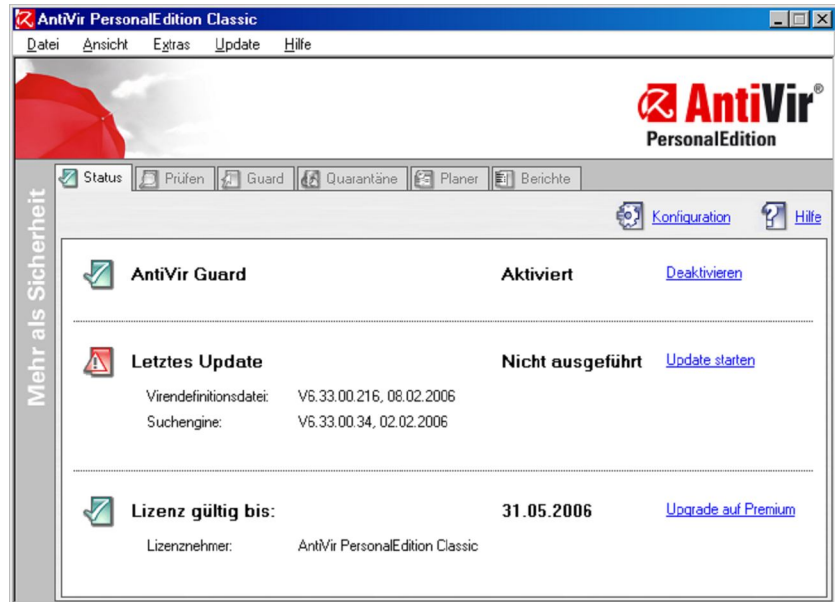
AntiVir PersonalEdition Classic

Datei Ansicht Extras Update Hilfe

AntiVir®
PersonalEdition

Mehr als Sicherheit

Status | Prüfen | Guard | Quarantäne | Planer | Berichte

Konfiguration Hilfe

AntiVir Guard Aktiviert Deaktivieren

Letztes Update Nicht ausgeführt Update starten

Virendefinitionsdatei: V6.33.00.216, 08.02.2006
Suchengine: V6.33.00.34, 02.02.2006

Lizenz gültig bis: 31.05.2006 Upgrade auf Premium

Lizenznehmer: AntiVir PersonalEdition Classic